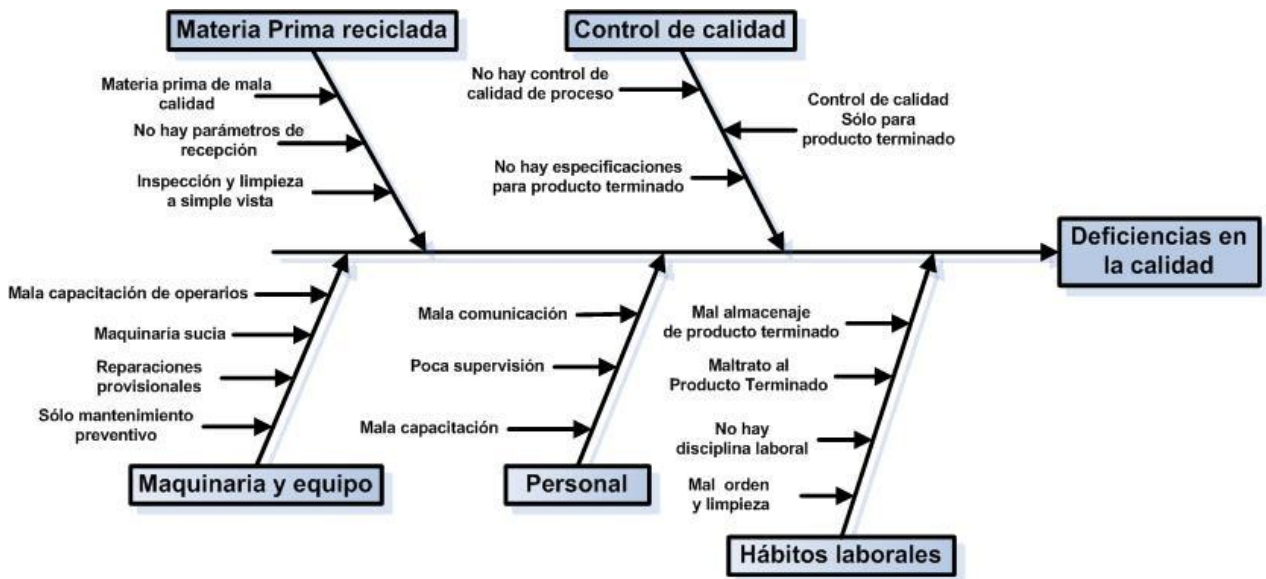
Materia Prima reciclada

Materia prima de mala calidad

No hay parámetros de recepción

Inspección y limpieza a simple vista

Control de calidad

No hay control de calidad de proceso

Control de calidad Sólo para producto terminado

No hay especificaciones para producto terminado

Deficiencias en la calidad

Mala capacitación de operarios

Maquinaria sucia

Reparaciones provisionales

Sólo mantenimiento preventivo

Maquinaria y equipo

Mala comunicación

Poca supervisión

Mala capacitación

Personal

Mal almacenaje de producto terminado

Maltrato al Producto Terminado

No hay disciplina laboral

Mal orden y limpieza

Hábitos laborales